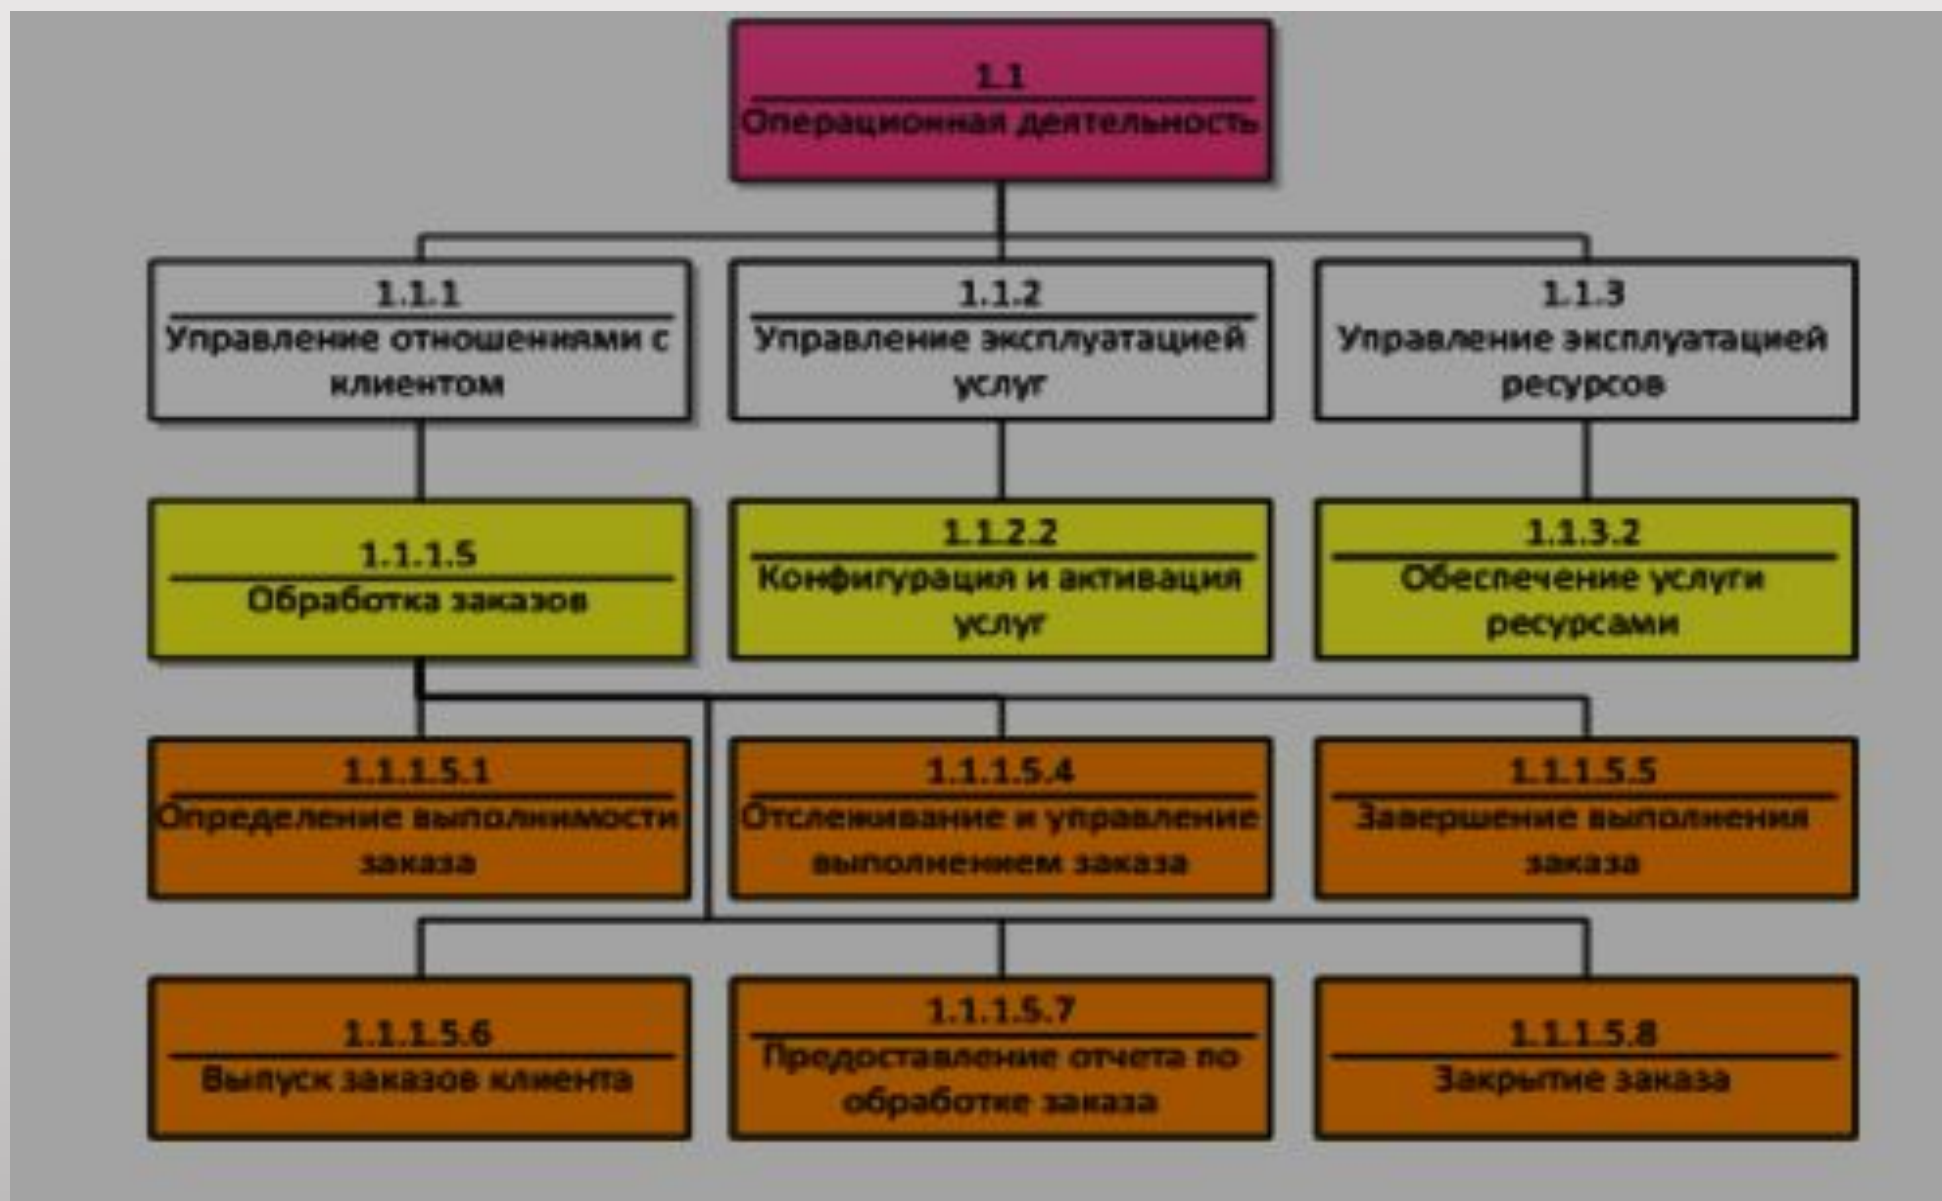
1.1
Операционная деятельность

1.1.1
Управление отношениями с клиентом

1.1.2
Управление эксплуатацией услуг

1.1.3
Управление эксплуатацией ресурсов

1.1.1.5
Обработка заказов

1.1.2.2
Конфигурация и активация услуг

1.1.3.2
Обеспечение услуги ресурсами

1.1.1.5.1
Определение выполнимости заказа

1.1.1.5.4
Отслеживание и управление выполнением заказа

1.1.1.5.5
Завершение выполнения заказа

1.1.1.5.6
Выпуск заказов клиента

1.1.1.5.7
Предоставление отчета по обработке заказа

1.1.1.5.8
Закрытие заказа